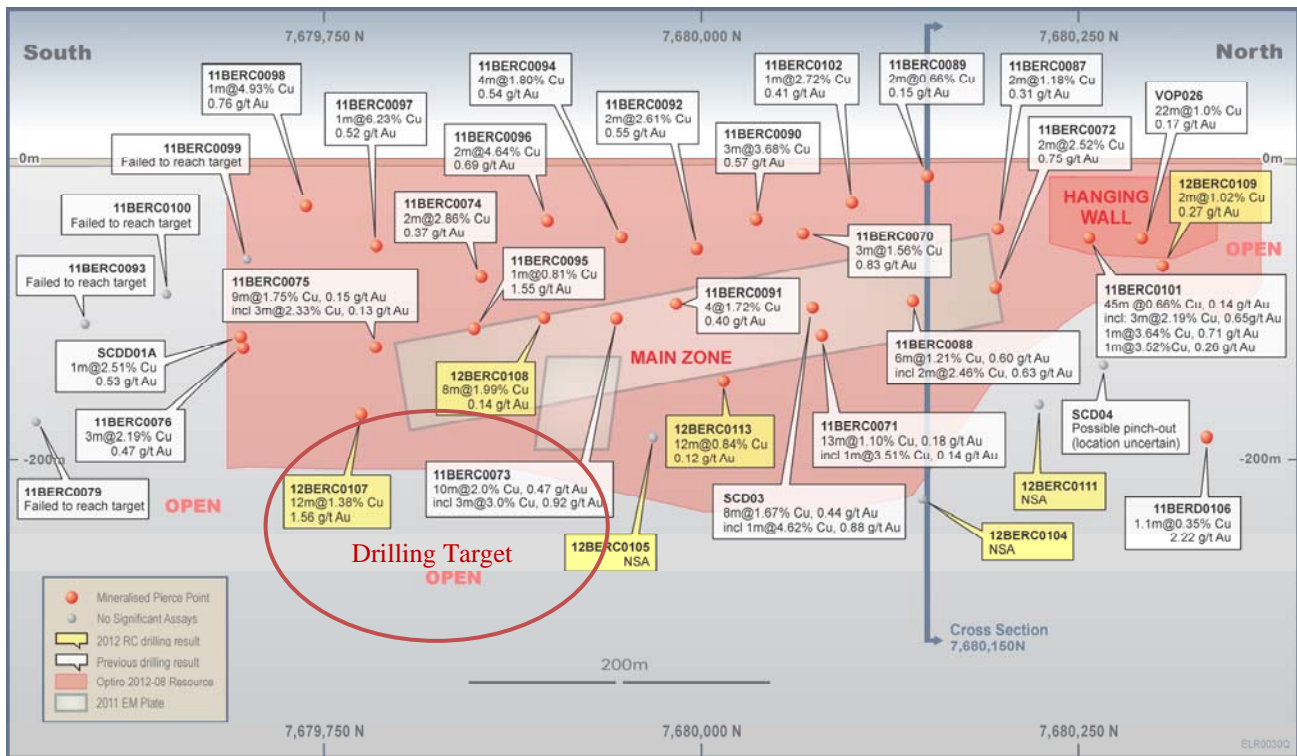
South

7,679,750 N

7,680,000 N

7,680,250 N

North

0m

0m

-200m

-200m

11BERC0098
1m@4.93% Cu
0.76 g/t Au

11BERC0097
1m@6.23% Cu
0.52 g/t Au

11BERC0094
4m@1.80% Cu
0.54 g/t Au

11BERC0092
2m@2.61% Cu
0.55 g/t Au

11BERC0102
1m@2.72% Cu
0.41 g/t Au

11BERC0089
2m@0.66% Cu
0.15 g/t Au

11BERC0087
2m@1.18% Cu
0.31 g/t Au

VOP026
22m@1.0% Cu
0.17 g/t Au

11BERC0099
Failed to reach target

11BERC0096
2m@4.64% Cu
0.69 g/t Au

11BERC0090
3m@3.68% Cu
0.57 g/t Au

11BERC0072
2m@2.52% Cu
0.75 g/t Au

12BERC0109
2m@1.02% Cu
0.27 g/t Au

HANGING WALL

OPEN

11BERC0100
Failed to reach target

11BERC0074
2m@2.86% Cu
0.37 g/t Au

11BERC0070
3m@1.56% Cu
0.83 g/t Au

11BERC0093
Failed to reach target

11BERC0095
1m@0.81% Cu
1.55 g/t Au

11BERC0075
9m@1.75% Cu, 0.15 g/t Au
incl 3m@2.33% Cu, 0.13 g/t Au

11BERC0091
4@1.72% Cu
0.40 g/t Au

11BERC0101
45m @0.66% Cu, 0.14 g/t Au
incl: 3m@2.19% Cu, 0.65g/t Au
1m@3.64% Cu, 0.71 g/t Au
1m@3.52%Cu, 0.26 g/t Au

SCDD01A
1m@2.51% Cu
0.53 g/t Au

MAIN ZONE

11BERC0088
6m@1.21% Cu, 0.60 g/t Au
incl 2m@2.46% Cu, 0.63 g/t Au

12BERC0108
8m@1.99% Cu
0.14 g/t Au

11BERC0076
3m@2.19% Cu
0.47 g/t Au

12BERC0113
12m@0.84% Cu
0.12 g/t Au

11BERC0071
13m@1.10% Cu, 0.18 g/t Au
incl 1m@3.51% Cu, 0.14 g/t Au

SCD04
Possible pinch-out
(location uncertain)

11BERC0079
Failed to reach target

OPEN

11BERC0073
10m@2.0% Cu, 0.47 g/t Au
incl 3m@3.0% Cu, 0.92 g/t Au

12BERC0107
12m@1.38% Cu
1.56 g/t Au

SCD03
8m@1.67% Cu, 0.44 g/t Au
incl 1m@4.62% Cu, 0.88 g/t Au

12BERC0111
NSA

11BERD0106
1.1m@0.35% Cu
2.22 g/t Au

12BERC0104
NSA

Drilling Target

12BERC0105
NSA

OPEN

Mineralised Pierce Point
No Significant Assays
2012 RC drilling result
Previous drilling result
Optiro 2012-08 Resource
2011 EM Plate

200m

Cross Section
7,680,150N

7,679,750 N

7,680,000 N

7,680,250 N

ELR0030Q